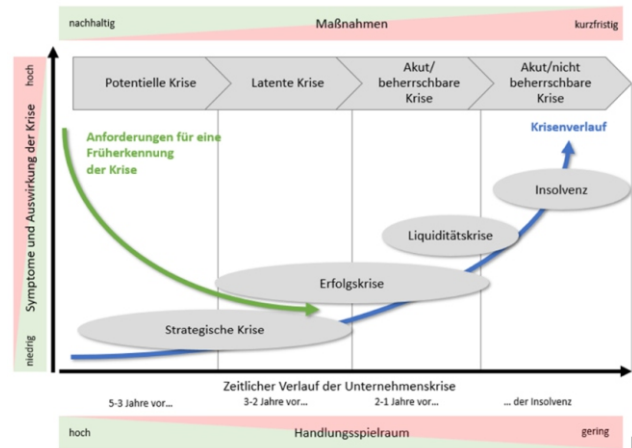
nachhaltig
Maßnahmen
kurzfristig

hoch
Symptome und Auswirkung der Krise
niedrig

Potentielle Krise
Latente Krise
Akut/ beherrschbare Krise
Akut/nicht beherrschbare Krise

Anforderungen für eine Früherkennung der Krise

Krisenverlauf

Insolvenz
Liquiditätskrise
Erfolgskrise
Strategische Krise

Zeitlicher Verlauf der Unternehmenskrise
5-3 Jahre vor…
3-2 Jahre vor…
2-1 Jahre vor…
… der Insolvenz

hoch
Handlungsspielraum
gering